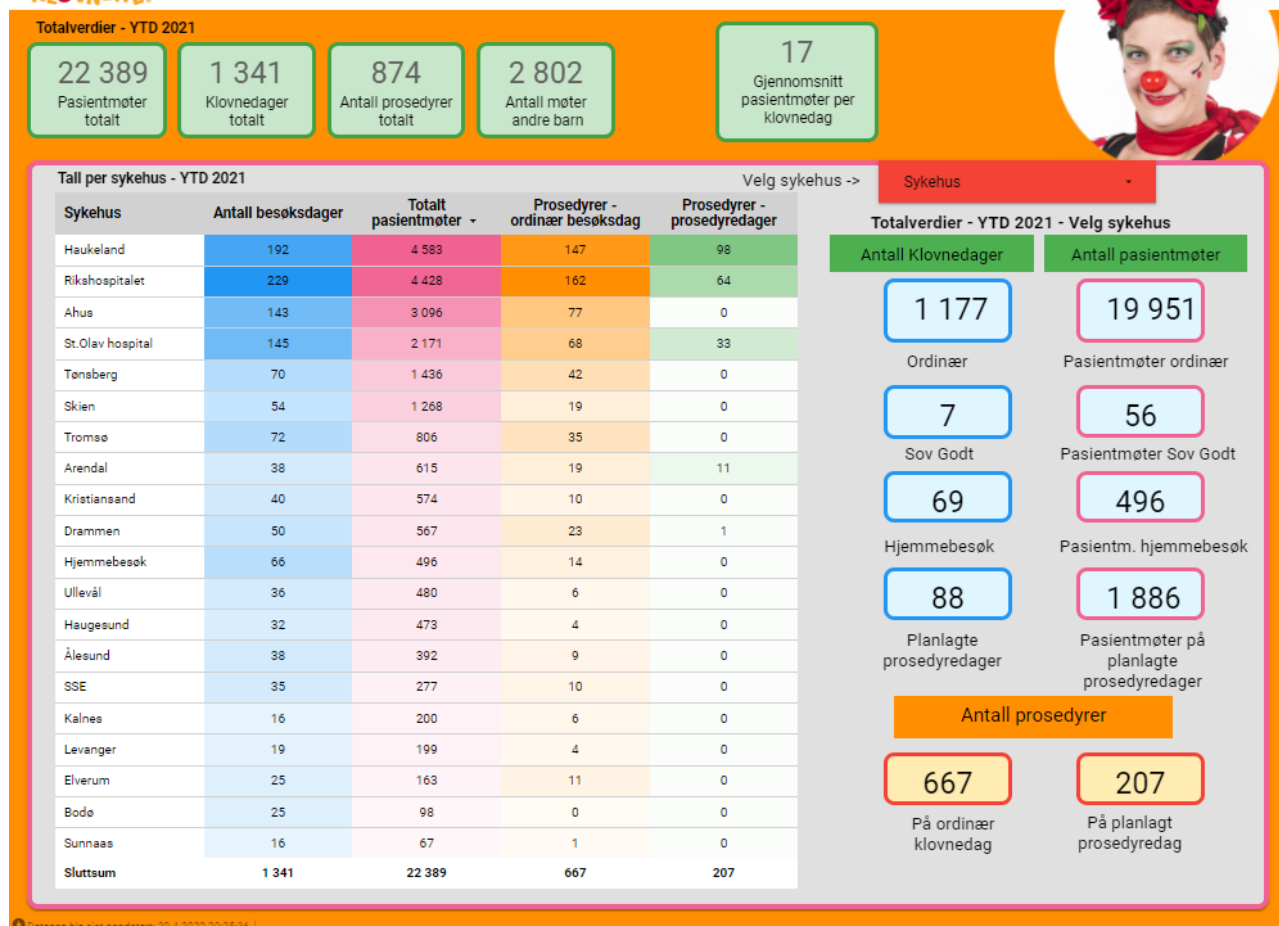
Totalverdier - YTD 2021

22 389
Pasientmøter totalt

1 341
Klovnedager totalt

874
Antall prosedyrer totalt

2 802
Antall møter andre barn

17
Gjennomsnitt pasientmøter per klovnedag

Tall per sykehus - YTD 2021

Velg sykehus ->

Sykehus

| Sykehus | Antall besøksdager | Totalt pasientmøter | Prosedyrer - ordinær besøksdag | Prosedyrer - prosedyredager |
|---|---|---|---|---|
| Haukeland | 192 | 4 583 | 147 | 98 |
| Rikshospitalet | 229 | 4 428 | 162 | 64 |
| Ahus | 143 | 3 096 | 77 | 0 |
| St.Olav hospital | 145 | 2 171 | 68 | 33 |
| Tønsberg | 70 | 1 436 | 42 | 0 |
| Skien | 54 | 1 268 | 19 | 0 |
| Tromsø | 72 | 806 | 35 | 0 |
| Arendal | 38 | 615 | 19 | 11 |
| Kristiansand | 40 | 574 | 10 | 0 |
| Drammen | 50 | 567 | 23 | 1 |
| Hjemmebesøk | 66 | 496 | 14 | 0 |
| Ullevål | 36 | 480 | 6 | 0 |
| Haugesund | 32 | 473 | 4 | 0 |
| Ålesund | 38 | 392 | 9 | 0 |
| SSE | 35 | 277 | 10 | 0 |
| Kalnes | 16 | 200 | 6 | 0 |
| Levanger | 19 | 199 | 4 | 0 |
| Elverum | 25 | 163 | 11 | 0 |
| Bodø | 25 | 98 | 0 | 0 |
| Sunnaas | 16 | 67 | 1 | 0 |
| Sluttsum | 1 341 | 22 389 | 667 | 207 |

Totalverdier - YTD 2021 - Velg sykehus

Antall Klovnedager

Antall pasientmøter

1 177
Ordinær

19 951
Pasientmøter ordinær

7
Sov Godt

56
Pasientmøter Sov Godt

69
Hjemmebesøk

496
Pasientm. hjemmebesøk

88
Planlagte prosedyredager

1 886
Pasientmøter på planlagte prosedyredager

Antall prosedyrer

667
På ordinær klovnedag

207
På planlagt prosedyredag

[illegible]